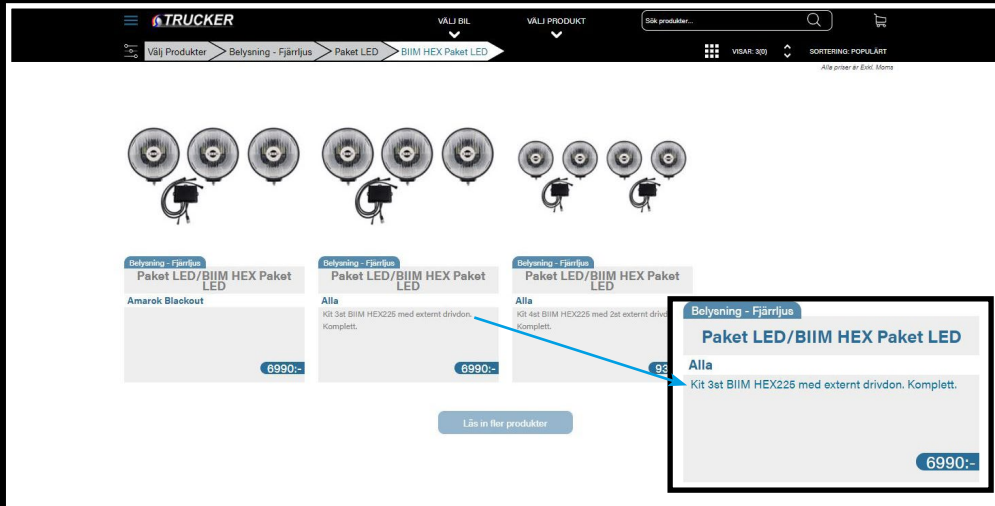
TRUCKER

VÄLJ BIL

VÄLJ PRODUKT

Sök produkter...

Välj Produkter > Belysning - Fjärrljus > Paket LED > BIIM HEX Paket LED

VISAR: 3(0)

SORTERING: POPULÄRT

Alla priser är Exkl. Moms

Belysning - Fjärrljus
Paket LED/BIIM HEX Paket LED
Amarok Blackout
6990:-

Belysning - Fjärrljus
Paket LED/BIIM HEX Paket LED
Alla
Kit 3st BIIM HEX225 med externt drivdon. Komplett.
6990:-

Belysning - Fjärrljus
Paket LED/BIIM HEX Paket LED
Alla
Kit 4st BIIM HEX225 med 2st externt drivd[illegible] Komplett.
93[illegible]

Belysning - Fjärrljus
Paket LED/BIIM HEX Paket LED
Alla
Kit 3st BIIM HEX225 med externt drivdon. Komplett.
6990:-

Läs in fler produkter